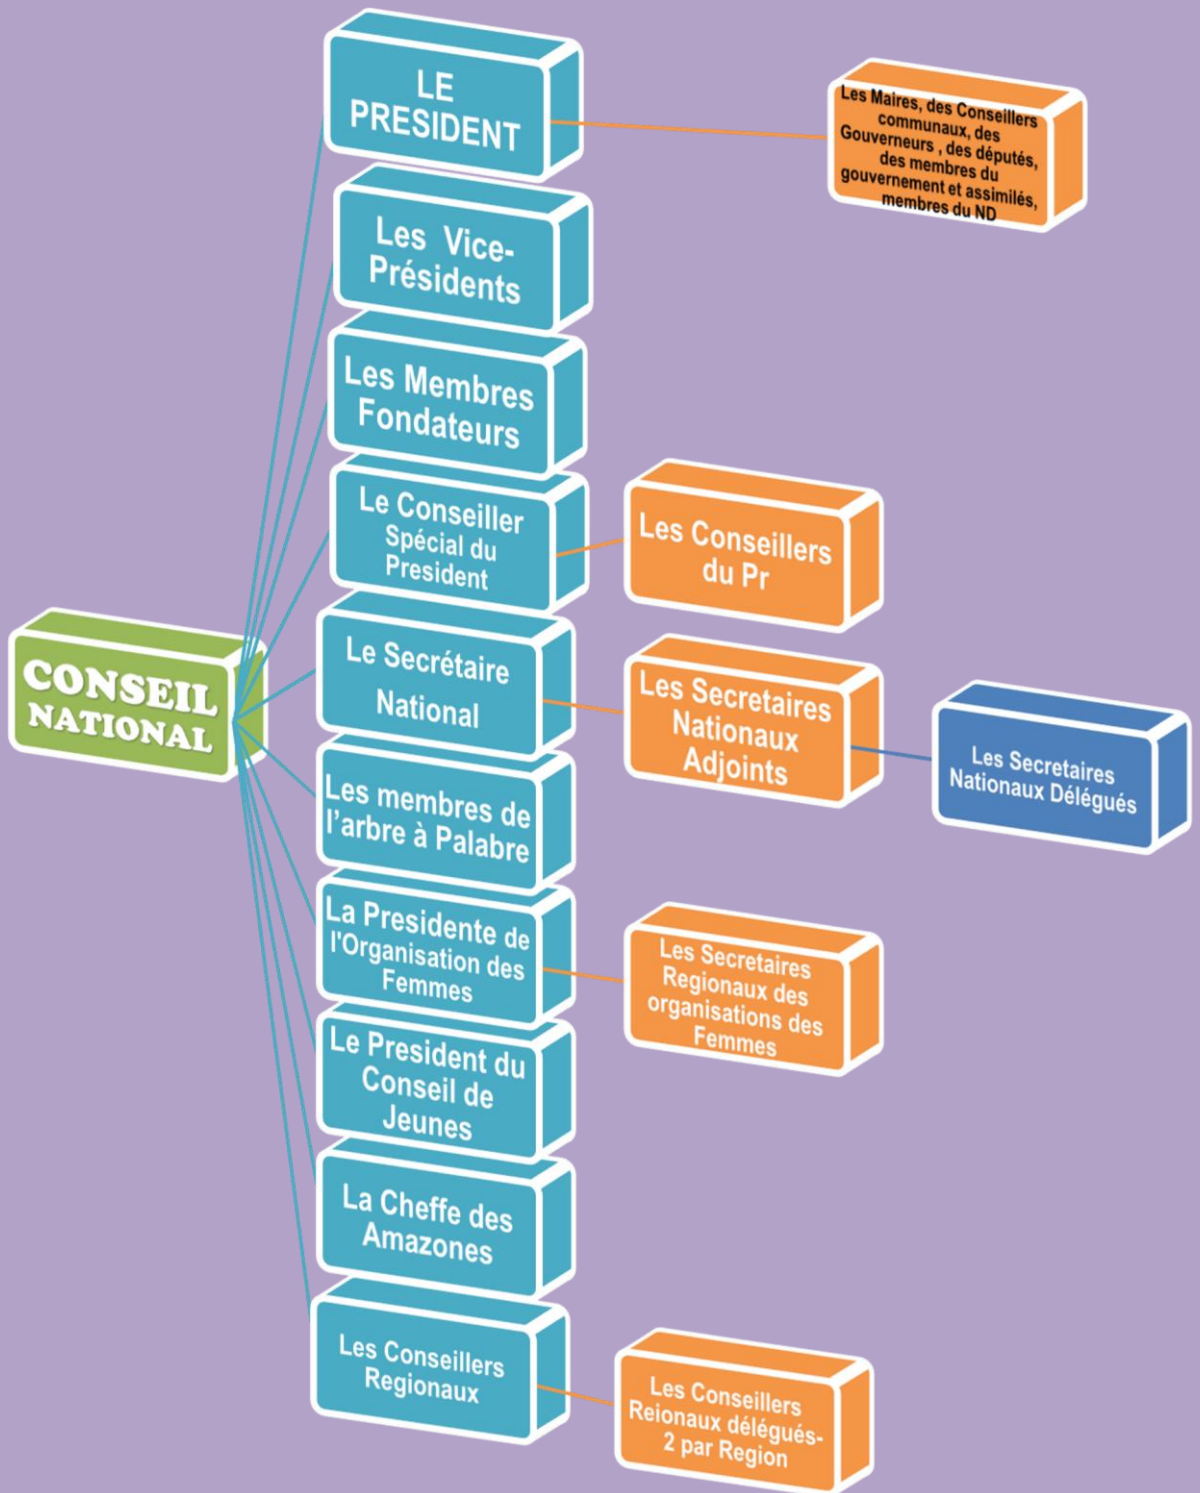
CONSEIL NATIONAL

LE PRESIDENT

Les Maires, des Conseillers communaux, des Gouverneurs , des députés, des membres du gouvernement et assimilés, membres du ND

Les Vice-Présidents

Les Membres Fondateurs

Le Conseiller Spécial du President

Les Conseillers du Pr

Le Secrétaire National

Les Secretaires Nationaux Adjoints

Les Secretaires Nationaux Délégués

Les membres de l'arbre à Palabre

La Presidente de l'Organisation des Femmes

Les Secretaires Regionaux des organisations des Femmes

Le President du Conseil de Jeunes

La Cheffe des Amazones

Les Conseillers Regionaux

Les Conseillers Reionaux délégués-2 par Region